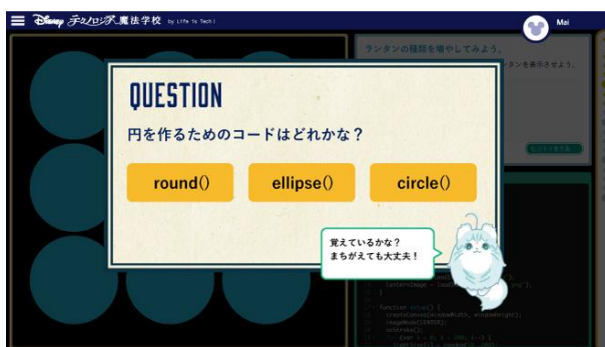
Disney テクノロジア魔法学校 by Life is Tech!

Mai

ランタンの種類を増やしてみよう。

ランタンを表示させよう。

ヒントを見る

QUESTION

円を作るためのコードはどれかな？

round()

ellipse()

circle()

覚えているかな？
まちがえても大丈夫！

lanternImage = loadImage([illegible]

function setup() {
createCanvas(windowWidth, windowHeight);
imageMode(CENTER);
noStroke();
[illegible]